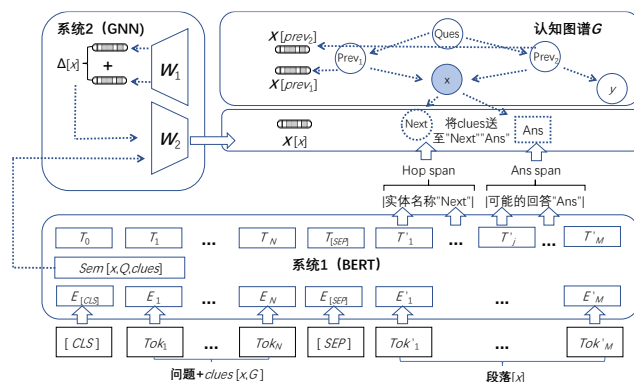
系统2（GNN）

认知图谱$G$

$X[prev_2]$

$X[prev_1]$

Ques

$Prev_1$

$Prev_2$

x

y

$\Delta[x]$

+

$W_1$

$W_2$

$X[x]$

Next

将clues送至"Next""Ans"

Ans

Hop span

Ans span

|实体名称"Next"|

|可能的回答"Ans"|

$T_0$ $T_1$ ... $T_N$ $T_{[SEP]}$ $T'_1$ ... $T'_j$ ... $T'_M$

$Sem[x,Q,clues]$

系统1（BERT）

$E_{[CLS]}$ $E_1$ ... $E_N$ $E_{[SEP]}$ $E'_1$ ... $E'_M$

$[CLS]$ $Tok_1$ ... $Tok_N$ $[SEP]$ $Tok'_1$ ... $Tok'_M$

问题+$clues[x,G]$

段落$[x]$